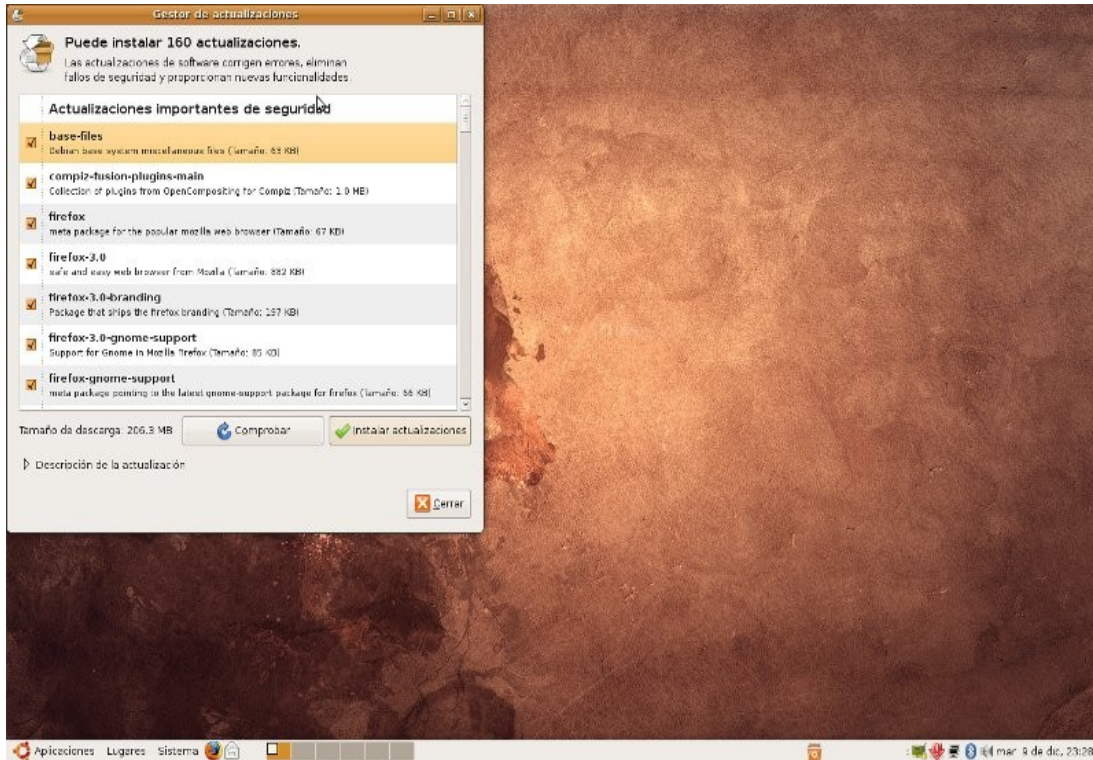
Gestor de actualizaciones

Puede instalar 160 actualizaciones.

Las actualizaciones de software corrigen errores, eliminan fallos de seguridad y proporcionan nuevas funcionalidades.

Actualizaciones importantes de seguridad

base-files
Debian base system miscellaneous files (Tamaño: 63 KB)

compiz-fusion-plugins-main
Collection of plugins from OpenCompositing for Compiz (Tamaño: 1.0 MB)

firefox
meta package for the popular mozilla web browser (Tamaño: 67 KB)

firefox-3.0
safe and easy web browser from Mozilla (Tamaño: 882 KB)

firefox-3.0-branding
Package that ships the firefox branding (Tamaño: 157 KB)

firefox-3.0-gnome-support
Support for Gnome in Mozilla Firefox (Tamaño: 85 KB)

firefox-gnome-support
meta package pointing to the latest gnome-support package for firefox (Tamaño: 66 KB)

Tamaño de descarga: 206.3 MB

Comprobar

Instalar actualizaciones

Descripción de la actualización

Cerrar

Aplicaciones Lugares Sistema

mar 9 de dic, 23:28